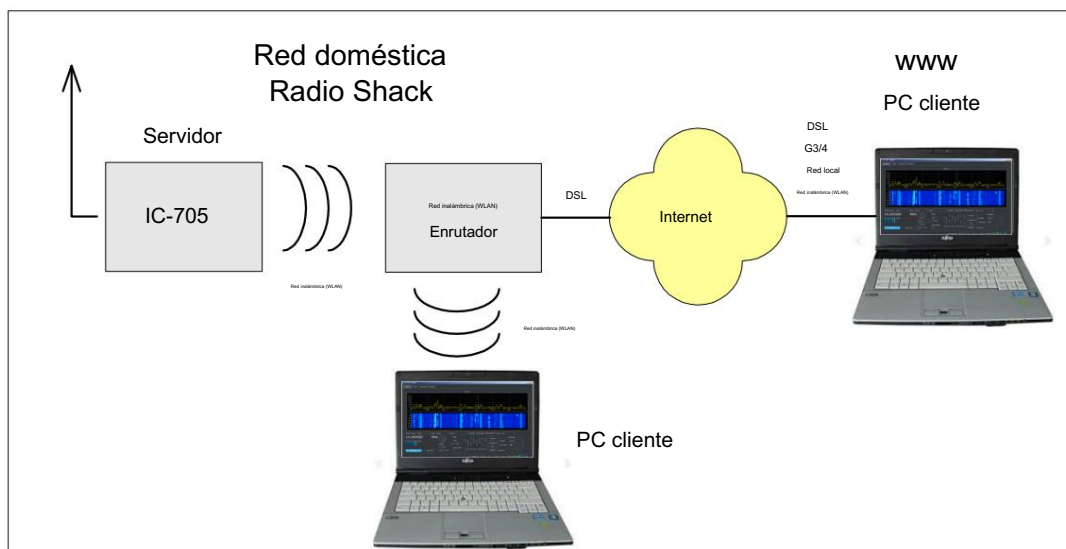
Red doméstica
Radio Shack

www

PC cliente

Servidor

IC-705

Red inalámbrica (WLAN)

Enrutador

Red inalámbrica (WLAN)

DSL

Internet

DSL

G3/4

Red local

Red inalámbrica (WLAN)

Red inalámbrica (WLAN)

PC cliente